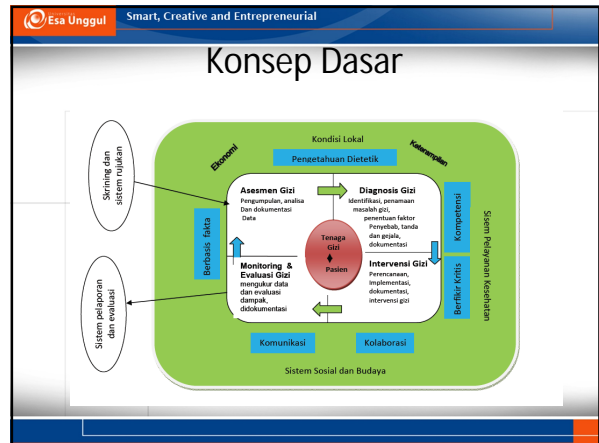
Esa Unggul

Smart, Creative and Entrepreneurial

Konsep Dasar

Skrining dan sistem rujukan

Sistem pelaporan dan evaluasi

Kondisi Lokal

Ekonomi

Keterampilan

Pengetahuan Dietetik

Asesmen Gizi
Pengumpulan, analisa Dan dokumentasi Data

Diagnosis Gizi
Identifikasi, penamaan masalah gizi, penentuan faktor Penyebab, tanda dan gejala, dokumentasi

Tenaga Gizi
Pasien

Monitoring & Evaluasi Gizi
mengukur data dan evaluasi dampak, didokumentasi

Intervensi Gizi
Perencanaan, implementasi, dokumentasi, intervensi gizi

Berbasis fakta

Kompetensi

Berfikir Kritis

Sistem Pelayanan Kesehatan

Komunikasi

Kolaborasi

Sistem Sosial dan Budaya